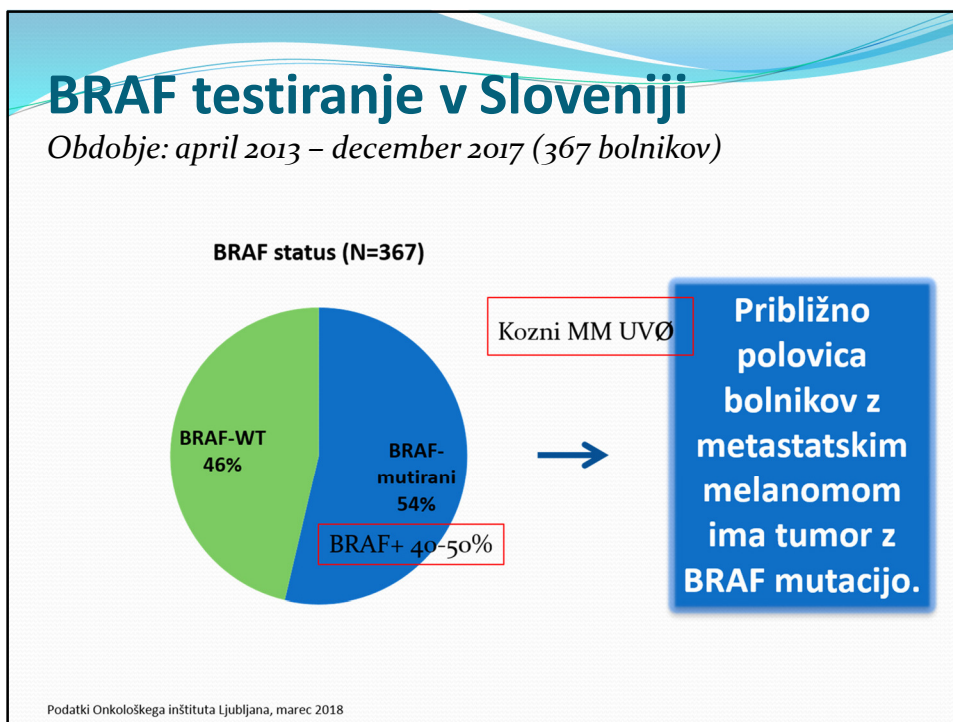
BRAF testiranje v Sloveniji

Obdobje: april 2013 – december 2017 (367 bolnikov)

BRAF status (N=367)

BRAF-WT
46%

BRAF-mutirani
54%

BRAF+ 40-50%

Kozni MM UVØ

Približno polovica bolnikov z metastatskim melanomom ima tumor z BRAF mutacijo.

Podatki Onkološkega inštituta Ljubljana, marec 2018